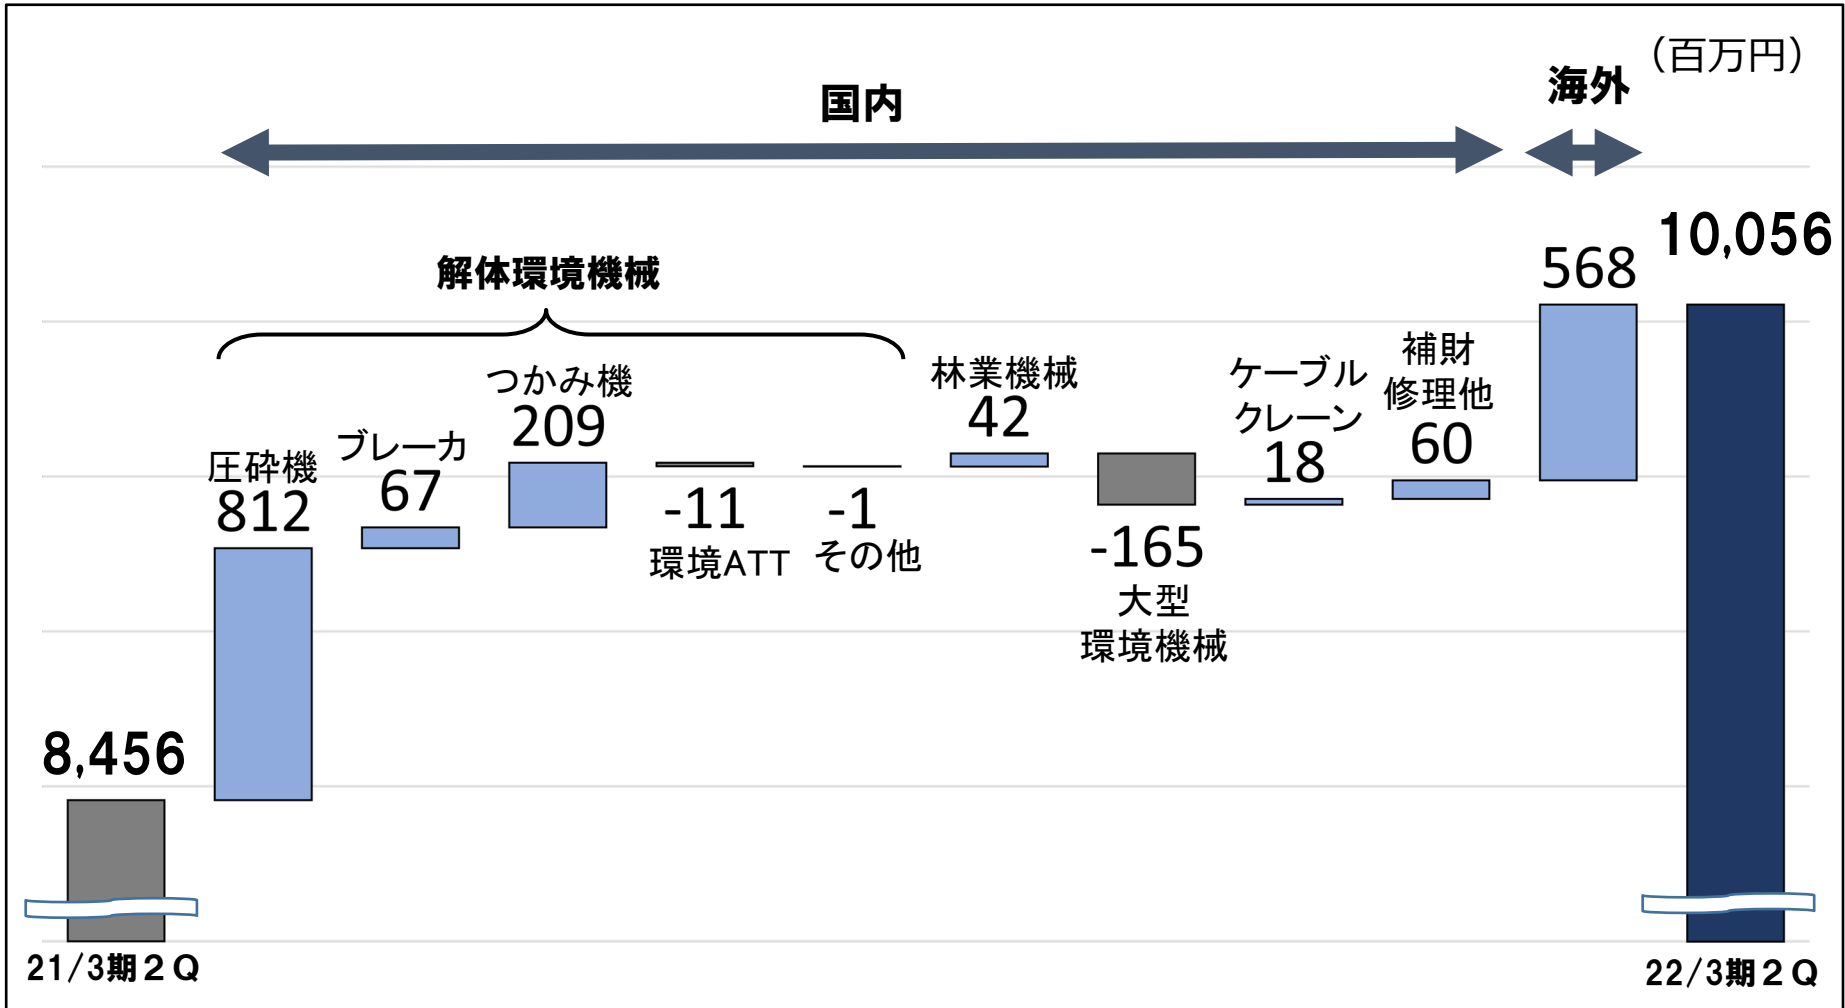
（百万円）

国内

海外

解体環境機械

8,456

圧砕機
812

ブレーカ
67

つかみ機
209

-11
環境ATT

-1
その他

林業機械
42

-165
大型
環境機械

ケーブル
クレーン
18

補財
修理他
60

568

10,056

21/3期２Q

22/3期２Q